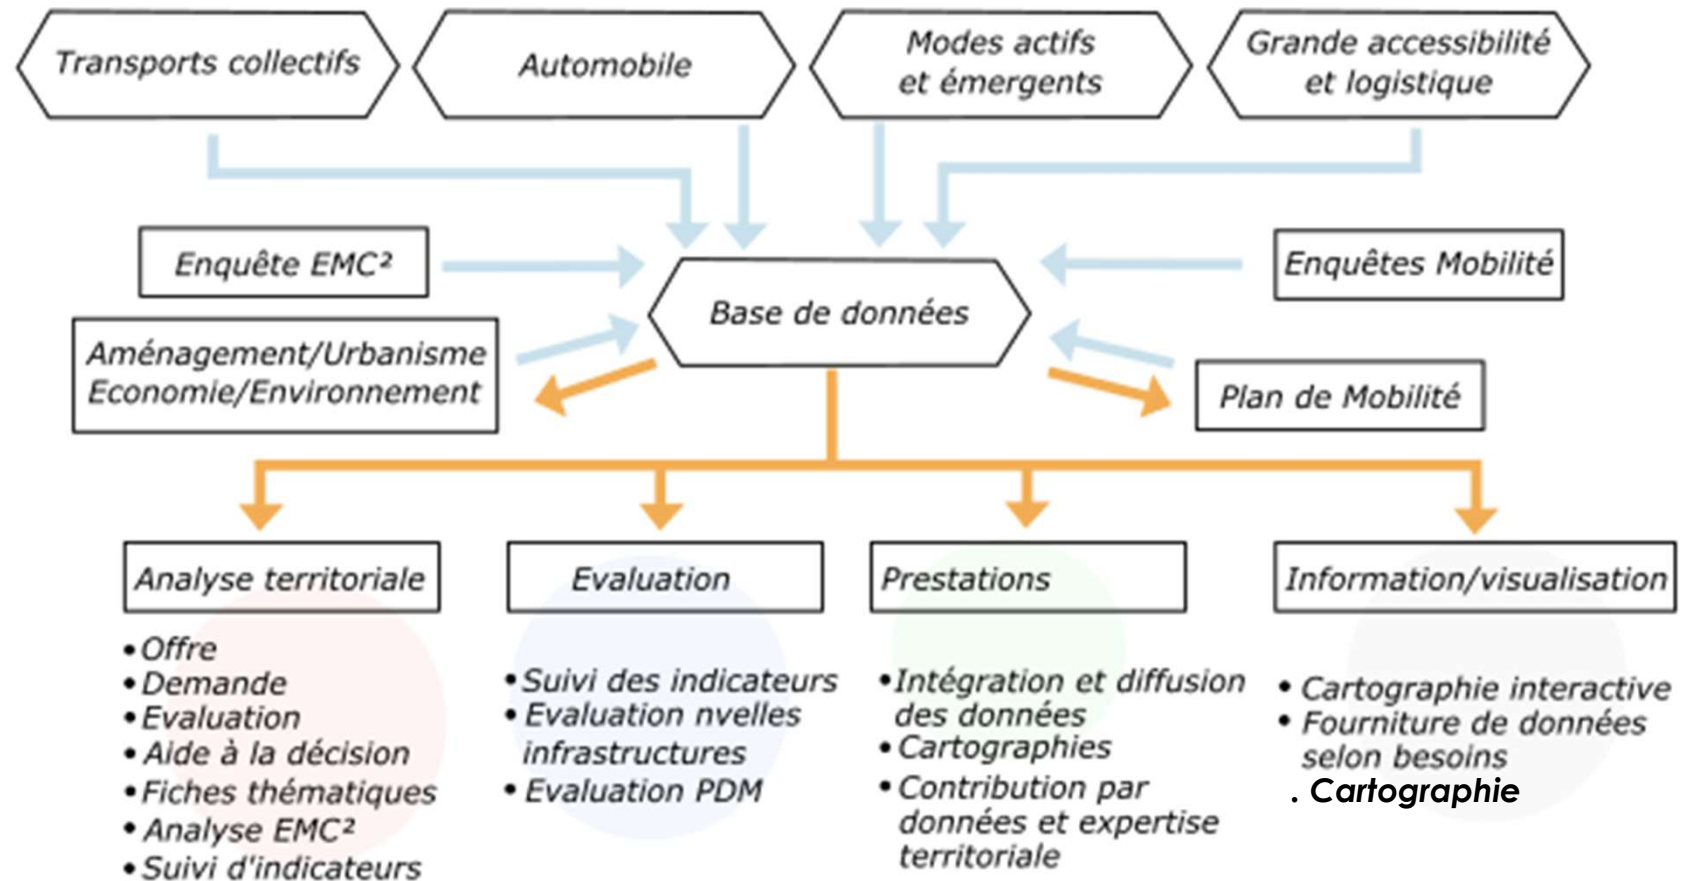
Transports collectifs

Automobile

Modes actifs et émergents

Grande accessibilité et logistique

Enquête EMC²

Enquêtes Mobilité

Base de données

Aménagement/Urbanisme Economie/Environnement

Plan de Mobilité

Analyse territoriale

- Offre
- Demande
- Evaluation
- Aide à la décision
- Fiches thématiques
- Analyse EMC²
- Suivi d'indicateurs

Evaluation

- Suivi des indicateurs
- Evaluation nvelles infrastructures
- Evaluation PDM

Prestations

- Intégration et diffusion des données
- Cartographies
- Contribution par données et expertise territoriale

Information/visualisation

- Cartographie interactive
- Fourniture de données selon besoins

. Cartographie